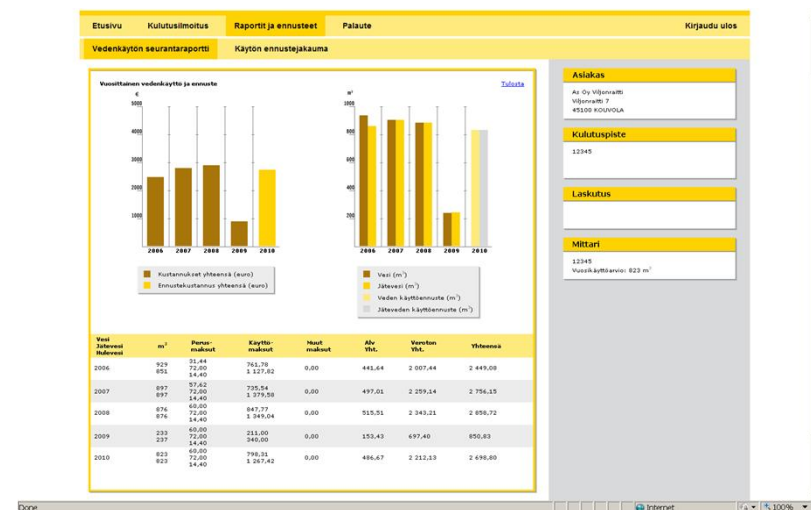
Etusivu Kulutusilmoitus Raportit ja ennusteet Palaute Kirjaudu ulos

Vedenkäytön seurantaraportti Käytön ennustejakauma

Vuosittainen vedenkäyttö ja ennuste

Tulosta

€

5000
4000
3000
2000
1000

2006 2007 2008 2009 2010

Kustannukset yhteensä (euro)
Ennustekustannus yhteensä (euro)

$m^3$

1000
800
600
400
200

2006 2007 2008 2009 2010

Vesi ($m^3$)
Jätevesi ($m^3$)
Veden käyttöennuste ($m^3$)
Jäteveden käyttöennuste ($m^3$)

| Vesi Jätevesi Hulevesi | $m^3$ | Perus-maksut | Käyttö-maksut | Muut maksut | Alv Yht. | Veroton Yht. | Yhteensä |
|---|---|---|---|---|---|---|---|
| 2006 | 929 851 | 31,44 72,00 14,40 | 761,78 1 127,82 | 0,00 | 441,64 | 2 007,44 | 2 449,08 |
| 2007 | 897 897 | 57,62 72,00 14,40 | 735,54 1 379,58 | 0,00 | 497,01 | 2 259,14 | 2 756,15 |
| 2008 | 876 876 | 60,00 72,00 14,40 | 847,77 1 349,04 | 0,00 | 515,51 | 2 343,21 | 2 858,72 |
| 2009 | 233 237 | 60,00 72,00 14,40 | 211,00 340,00 | 0,00 | 153,43 | 697,40 | 850,83 |
| 2010 | 823 823 | 60,00 72,00 14,40 | 798,31 1 267,42 | 0,00 | 486,67 | 2 212,13 | 2 698,80 |

Asiakas

As Oy Viljonraitti
Viljonraitti 7
45100 KOUVOLA

Kulutuspiste

12345

Laskutus

Mittari

12345
Vuosikäyttöarvio: 823 $m^3$

Done Internet 100%